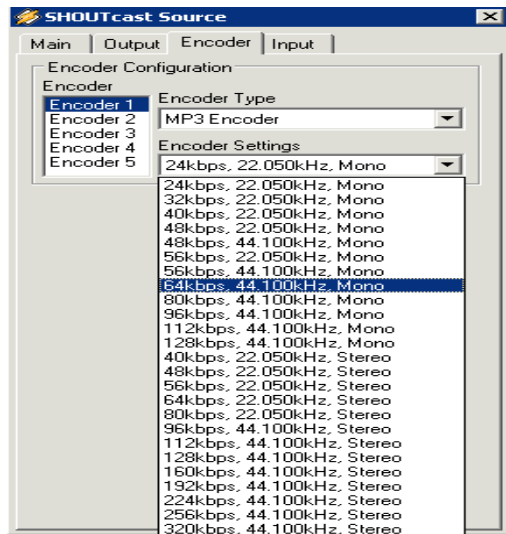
SHOUTcast Source

Main
Output
Encoder
Input

Encoder Configuration
Encoder
Encoder 1
Encoder 2
Encoder 3
Encoder 4
Encoder 5

Encoder Type
MP3 Encoder

Encoder Settings
24kbps, 22.050kHz, Mono

24kbps, 22.050kHz, Mono
32kbps, 22.050kHz, Mono
40kbps, 22.050kHz, Mono
48kbps, 22.050kHz, Mono
48kbps, 44.100kHz, Mono
56kbps, 22.050kHz, Mono
56kbps, 44.100kHz, Mono
64kbps, 44.100kHz, Mono
80kbps, 44.100kHz, Mono
96kbps, 44.100kHz, Mono
112kbps, 44.100kHz, Mono
128kbps, 44.100kHz, Mono
40kbps, 22.050kHz, Stereo
48kbps, 22.050kHz, Stereo
56kbps, 22.050kHz, Stereo
64kbps, 22.050kHz, Stereo
80kbps, 22.050kHz, Stereo
96kbps, 44.100kHz, Stereo
112kbps, 44.100kHz, Stereo
128kbps, 44.100kHz, Stereo
160kbps, 44.100kHz, Stereo
192kbps, 44.100kHz, Stereo
224kbps, 44.100kHz, Stereo
256kbps, 44.100kHz, Stereo
320kbps, 44.100kHz, Stereo